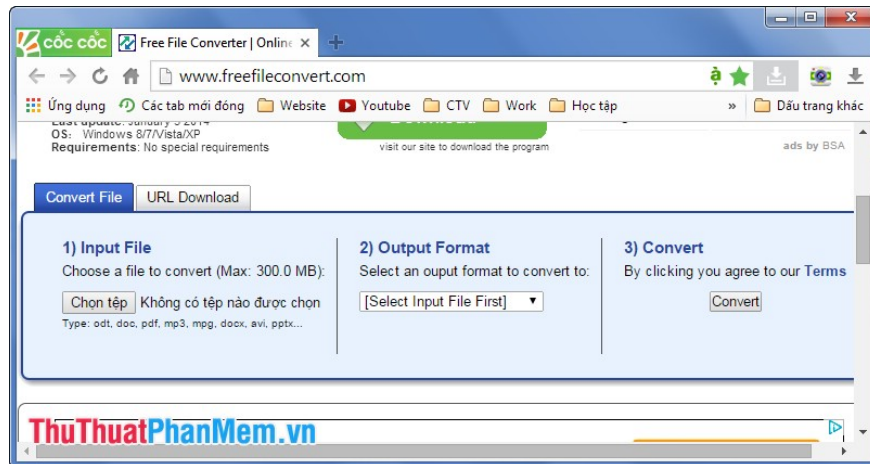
cốc cốc
Free File Converter | Online ×

www.freefileconvert.com

Ứng dụng Các tab mới đóng Website Youtube CTV Work Học tập » Dấu trang khác

Last update: January 5 2014
OS: Windows 8/7/Vista/XP
Requirements: No special requirements

Download
visit our site to download the program

ads by BSA

Convert File URL Download

1) Input File
Choose a file to convert (Max: 300.0 MB):
Chọn tệp Không có tệp nào được chọn
Type: odt, doc, pdf, mp3, mpg, docx, avi, pptx...

2) Output Format
Select an ouput format to convert to:
[Select Input File First]

3) Convert
By clicking you agree to our Terms
Convert

ThuThuatPhanMem.vn